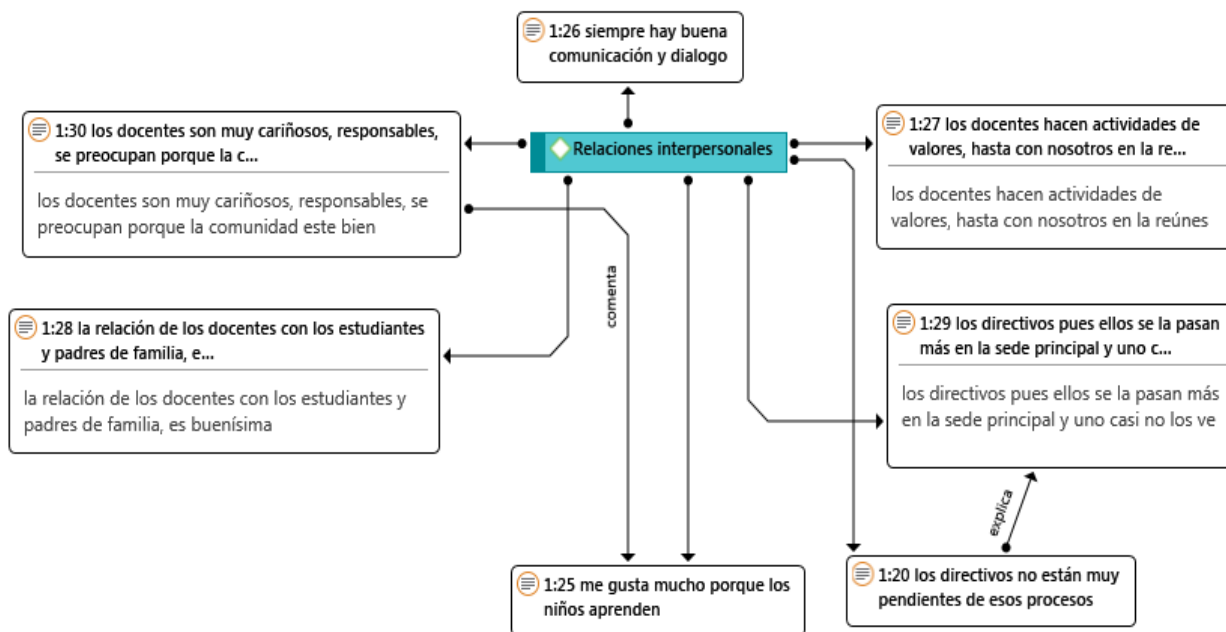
1:26 siempre hay buena comunicación y dialogo

1:30 los docentes son muy cariñosos, responsables, se preocupan porque la c...

los docentes son muy cariñosos, responsables, se preocupan porque la comunidad este bien

Relaciones interpersonales

1:27 los docentes hacen actividades de valores, hasta con nosotros en la re...

los docentes hacen actividades de valores, hasta con nosotros en la reúnes

comenta

1:28 la relación de los docentes con los estudiantes y padres de familia, e...

la relación de los docentes con los estudiantes y padres de familia, es buenísima

1:29 los directivos pues ellos se la pasan más en la sede principal y uno c...

los directivos pues ellos se la pasan más en la sede principal y uno casi no los ve

explica

1:25 me gusta mucho porque los niños aprenden

1:20 los directivos no están muy pendientes de esos procesos